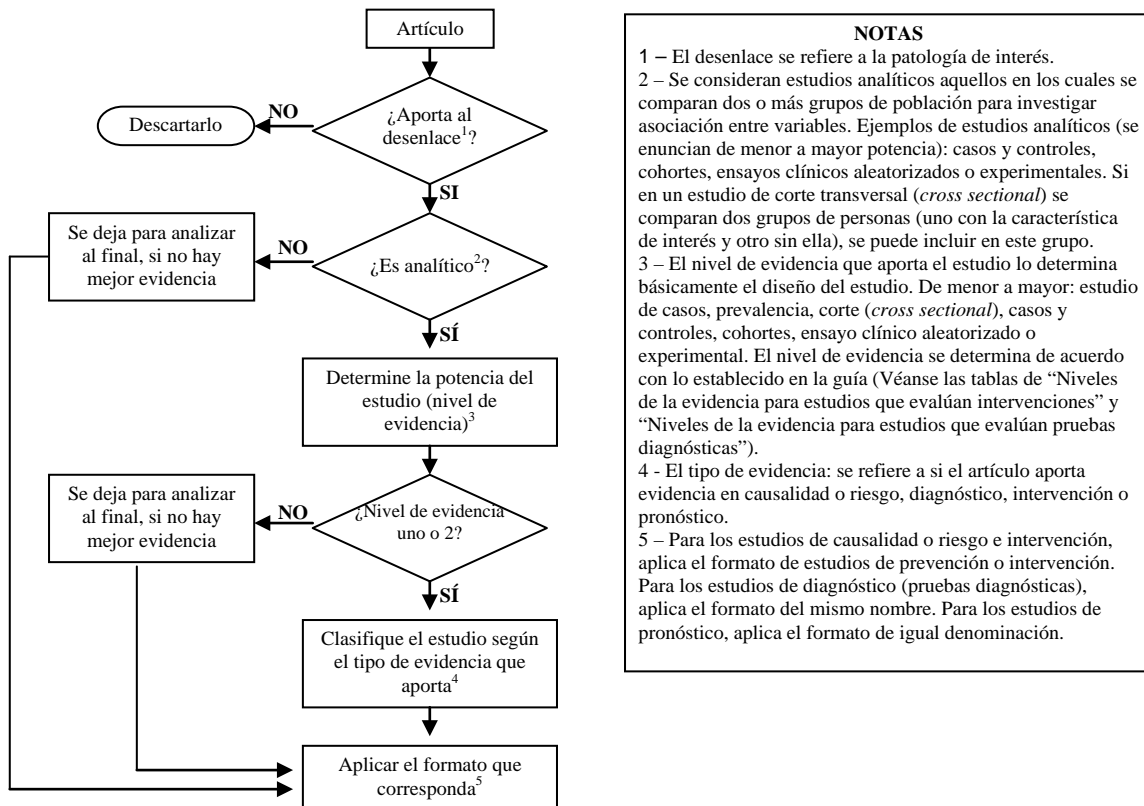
Artículo

¿Aporta al desenlace$^1$?

NO

Descartarlo

SI

¿Es analítico$^2$?

NO

Se deja para analizar al final, si no hay mejor evidencia

SÍ

Determine la potencia del estudio (nivel de evidencia)$^3$

¿Nivel de evidencia uno o 2?

NO

Se deja para analizar al final, si no hay mejor evidencia

SÍ

Clasifique el estudio según el tipo de evidencia que aporta$^4$

Aplicar el formato que corresponda$^5$

NOTAS
1 – El desenlace se refiere a la patología de interés.
2 – Se consideran estudios analíticos aquellos en los cuales se comparan dos o más grupos de población para investigar asociación entre variables. Ejemplos de estudios analíticos (se enuncian de menor a mayor potencia): casos y controles, cohortes, ensayos clínicos aleatorizados o experimentales. Si en un estudio de corte transversal (*cross sectional*) se comparan dos grupos de personas (uno con la característica de interés y otro sin ella), se puede incluir en este grupo.
3 – El nivel de evidencia que aporta el estudio lo determina básicamente el diseño del estudio. De menor a mayor: estudio de casos, prevalencia, corte (*cross sectional*), casos y controles, cohortes, ensayo clínico aleatorizado o experimental. El nivel de evidencia se determina de acuerdo con lo establecido en la guía (Véanse las tablas de “Niveles de la evidencia para estudios que evalúan intervenciones” y “Niveles de la evidencia para estudios que evalúan pruebas diagnósticas”).
4 - El tipo de evidencia: se refiere a si el artículo aporta evidencia en causalidad o riesgo, diagnóstico, intervención o pronóstico.
5 – Para los estudios de causalidad o riesgo e intervención, aplica el formato de estudios de prevención o intervención. Para los estudios de diagnóstico (pruebas diagnósticas), aplica el formato del mismo nombre. Para los estudios de pronóstico, aplica el formato de igual denominación.